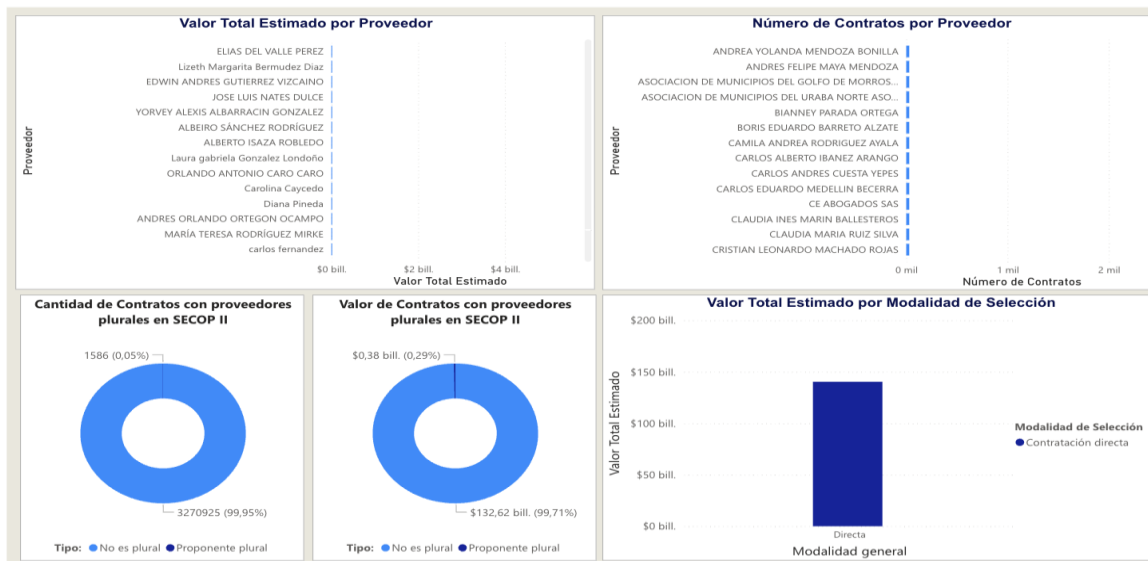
Valor Total Estimado por Proveedor

Proveedor

ELIAS DEL VALLE PEREZ
Lizeth Margarita Bermudez Diaz
EDWIN ANDRES GUTIERREZ VIZCAINO
JOSE LUIS NATES DULCE
YORVEY ALEXIS ALBARRACIN GONZALEZ
ALBEIRO SÁNCHEZ RODRÍGUEZ
ALBERTO ISAZA ROBLEDO
Laura gabriela Gonzalez Londoño
ORLANDO ANTONIO CARO CARO
Carolina Caycedo
Diana Pineda
ANDRES ORLANDO ORTEGON OCAMPO
MARÍA TERESA RODRÍGUEZ MIRKE
carlos fernandez

$0 bill. $2 bill. $4 bill.
Valor Total Estimado

Número de Contratos por Proveedor

Proveedor

ANDREA YOLANDA MENDOZA BONILLA
ANDRES FELIPE MAYA MENDOZA
ASOCIACION DE MUNICIPIOS DEL GOLFO DE MORROS...
ASOCIACION DE MUNICIPIOS DEL URABA NORTE ASO...
BIANNEY PARADA ORTEGA
BORIS EDUARDO BARRETO ALZATE
CAMILA ANDREA RODRIGUEZ AYALA
CARLOS ALBERTO IBANEZ ARANGO
CARLOS ANDRES CUESTA YEPES
CARLOS EDUARDO MEDELLIN BECERRA
CE ABOGADOS SAS
CLAUDIA INES MARIN BALLESTEROS
CLAUDIA MARIA RUIZ SILVA
CRISTIAN LEONARDO MACHADO ROJAS

0 mil 1 mil 2 mil
Número de Contratos

Cantidad de Contratos con proveedores plurales en SECOP II

1586 (0,05%)
3270925 (99,95%)

Tipo: No es plural Proponente plural

Valor de Contratos con proveedores plurales en SECOP II

$0,38 bill. (0,29%)
$132,62 bill. (99,71%)

Tipo: No es plural Proponente plural

Valor Total Estimado por Modalidad de Selección

$200 bill.
$150 bill.
$100 bill.
$50 bill.
$0 bill.

Valor Total Estimado

Directa
Modalidad general

Modalidad de Selección
Contratación directa